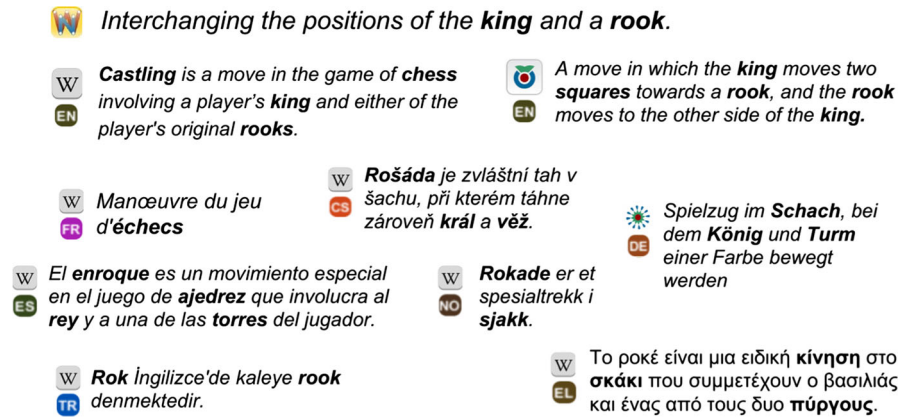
W Interchanging the positions of the king and a rook.

W EN Castling is a move in the game of chess involving a player's king and either of the player's original rooks.

EN A move in which the king moves two squares towards a rook, and the rook moves to the other side of the king.

W CS Rošáda je zvláštní tah v šachu, při kterém táhne zároveň král a věž.

W FR Manœuvre du jeu d'échecs

DE Spielzug im Schach, bei dem König und Turm einer Farbe bewegt werden

W ES El enroque es un movimiento especial en el juego de ajedrez que involucra al rey y a una de las torres del jugador.

W NO Rokade er et spesialtrekk i sjakk.

W EL Το ροκέ είναι μια ειδική κίνηση στο σκάκι που συμμετέχουν ο βασιλιάς και ένας από τους δυο πύργους.

W TR Rok İngilizce'de kaleye rook denmektedir.